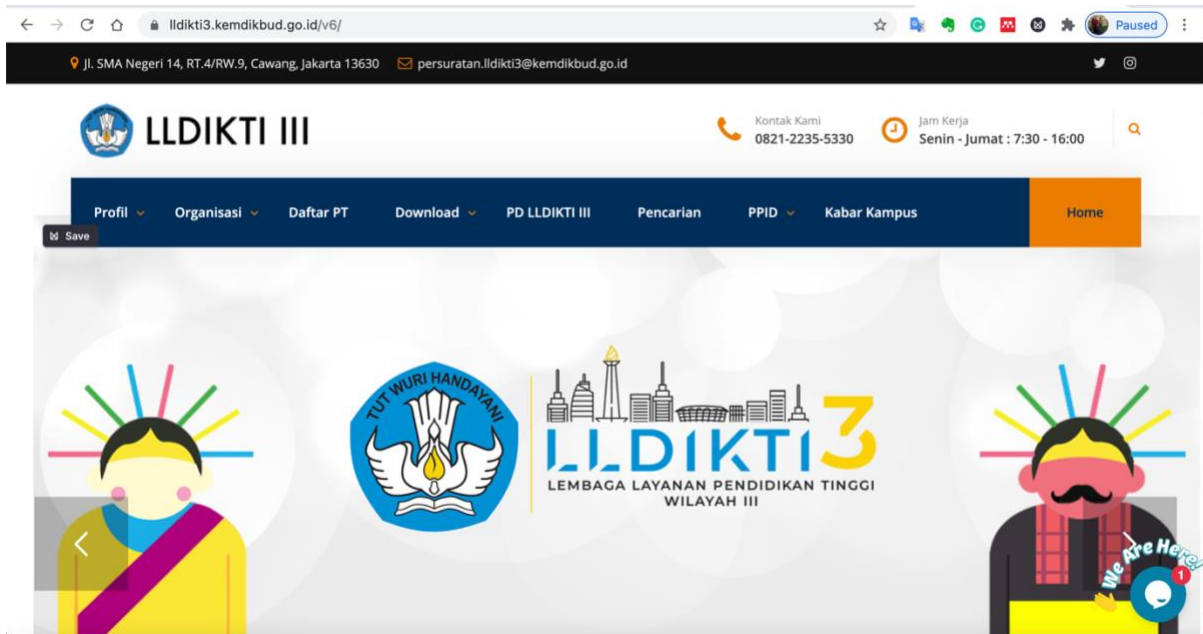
lldikti3.kemdikbud.go.id/v6/

Paused

Jl. SMA Negeri 14, RT.4/RW.9, Cawang, Jakarta 13630 persuratan.lldikti3@kemdikbud.go.id

LLDIKTI III

Kontak Kami
0821-2235-5330

Jam Kerja
Senin - Jumat : 7:30 - 16:00

Profil Organisasi Daftar PT Download PD LLDIKTI III Pencarian PPID Kabar Kampus Home

Save

TUT WURI HANDAYANI

LLDIKTI 3
LEMBAGA LAYANAN PENDIDIKAN TINGGI
WILAYAH III

We Are Here!

1